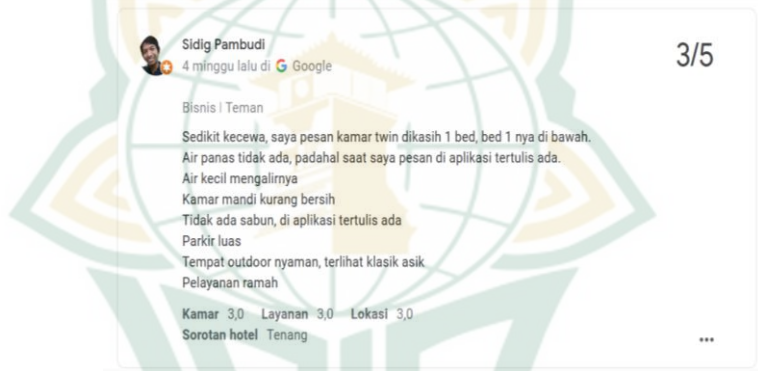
Sidig Pambudi
4 minggu lalu di G Google

3/5

Bisnis | Teman

Sedikit kecewa, saya pesan kamar twin dikasih 1 bed, bed 1 nya di bawah.
Air panas tidak ada, padahal saat saya pesan di aplikasi tertulis ada.
Air kecil mengalirnya
Kamar mandi kurang bersih
Tidak ada sabun, di aplikasi tertulis ada
Parkir luas
Tempat outdoor nyaman, terlihat klasik asik
Pelayanan ramah

Kamar 3,0 Layanan 3,0 Lokasi 3,0
Sorotan hotel Tenang

...